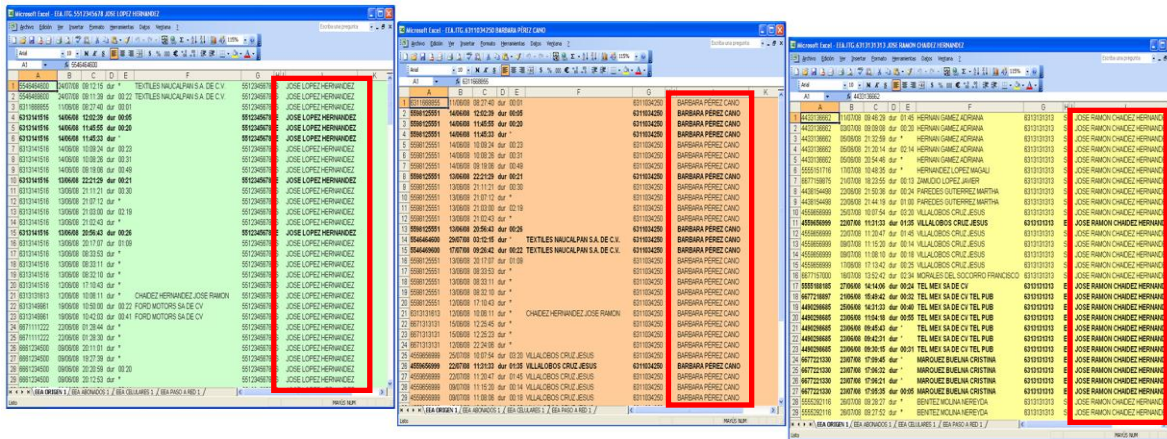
Microsoft Excel - EEA.ITG.5512345678 JOSE LOPEZ HERNANDEZ

Archivo Edición Ver Insertar Formato Herramientas Datos Ventana ?

Escriba una pregunta

Arial

A1 5546464600

| | A | B | C | D | E | F | G | H |
|---|---|---|---|---|---|---|---|---|
| 1 | 5546464600 | 24/07/08 | 08:12:15 | dur | * | TEXTILES NAUCALPAN S.A. DE C.V. | 5512345678 | JOSE LOPEZ HERNANDEZ |
| 2 | 5546464600 | 24/07/08 | 08:11:39 | dur | 00:22 | TEXTILES NAUCALPAN S.A. DE C.V. | 5512345678 | JOSE LOPEZ HERNANDEZ |
| 3 | 6311888855 | 11/08/08 | 08:27:40 | dur | 00:01 | | 5512345678 | JOSE LOPEZ HERNANDEZ |
| 4 | 6313141516 | 14/08/08 | 12:02:39 | dur | 00:05 | | 5512345678 | JOSE LOPEZ HERNANDEZ |
| 5 | 6313141516 | 14/08/08 | 11:45:55 | dur | 00:20 | | 5512345678 | JOSE LOPEZ HERNANDEZ |
| 6 | 6313141516 | 14/08/08 | 11:45:33 | dur | * | | 5512345678 | JOSE LOPEZ HERNANDEZ |
| 7 | 6313141516 | 14/08/08 | 10:09:24 | dur | 00:23 | | 5512345678 | JOSE LOPEZ HERNANDEZ |
| 8 | 6313141516 | 14/08/08 | 10:08:26 | dur | 00:31 | | 5512345678 | JOSE LOPEZ HERNANDEZ |
| 9 | 6313141516 | 14/08/08 | 09:19:06 | dur | 00:49 | | 5512345678 | JOSE LOPEZ HERNANDEZ |
| 10 | 6313141516 | 13/08/08 | 22:21:29 | dur | 00:21 | | 5512345678 | JOSE LOPEZ HERNANDEZ |
| 11 | 6313141516 | 13/08/08 | 21:11:21 | dur | 00:30 | | 5512345678 | JOSE LOPEZ HERNANDEZ |
| 12 | 6313141516 | 13/08/08 | 21:07:12 | dur | * | | 5512345678 | JOSE LOPEZ HERNANDEZ |
| 13 | 6313141516 | 13/08/08 | 21:03:00 | dur | 02:19 | | 5512345678 | JOSE LOPEZ HERNANDEZ |
| 14 | 6313141516 | 13/08/08 | 21:02:43 | dur | * | | 5512345678 | JOSE LOPEZ HERNANDEZ |
| 15 | 6313141516 | 13/08/08 | 20:56:43 | dur | 00:26 | | 5512345678 | JOSE LOPEZ HERNANDEZ |
| 16 | 6313141516 | 13/08/08 | 20:17:07 | dur | 01:09 | | 5512345678 | JOSE LOPEZ HERNANDEZ |
| 17 | 6313141516 | 13/08/08 | 08:33:53 | dur | * | | 5512345678 | JOSE LOPEZ HERNANDEZ |
| 18 | 6313141516 | 13/08/08 | 08:33:18 | dur | * | | 5512345678 | JOSE LOPEZ HERNANDEZ |
| 19 | 6313141516 | 13/08/08 | 08:32:10 | dur | * | | 5512345678 | JOSE LOPEZ HERNANDEZ |
| 20 | 6313141516 | 12/08/08 | 17:10:43 | dur | * | | 5512345678 | JOSE LOPEZ HERNANDEZ |
| 21 | 6313131313 | 12/08/08 | 10:08:11 | dur | * | CHAIDEZ HERNANDEZ JOSE RAMON | 5512345678 | JOSE LOPEZ HERNANDEZ |
| 22 | 6331496661 | 28/08/08 | 16:50:09 | dur | 00:22 | FORD MOTORS SA DE CV | 5512345678 | JOSE LOPEZ HERNANDEZ |
| 23 | 6331496661 | 19/08/08 | 10:42:03 | dur | 00:41 | FORD MOTORS SA DE CV | 5512345678 | JOSE LOPEZ HERNANDEZ |
| 24 | 6671111222 | 22/08/08 | 21:28:44 | dur | * | | 5512345678 | JOSE LOPEZ HERNANDEZ |
| 25 | 6671111222 | 22/08/08 | 21:28:30 | dur | * | | 5512345678 | JOSE LOPEZ HERNANDEZ |
| 26 | 6661234500 | 09/08/08 | 20:11:51 | dur | * | | 5512345678 | JOSE LOPEZ HERNANDEZ |
| 27 | 6661234500 | 09/08/08 | 19:27:39 | dur | * | | 5512345678 | JOSE LOPEZ HERNANDEZ |
| 28 | 6661234500 | 09/08/08 | 20:23:59 | dur | 00:20 | | 5512345678 | JOSE LOPEZ HERNANDEZ |
| 29 | 6661234500 | 09/08/08 | 20:12:53 | dur | * | | 5512345678 | JOSE LOPEZ HERNANDEZ |

EEA ORIGEN 1 / EEA ABONADOS 1 / EEA CELULARES 1 / EEA PASO A RED 1 /

Listo MAYÚS NUM

Microsoft Excel - EEA.ITG.6311034250 BARBARA PÉREZ CANO

Archivo Edición Ver Insertar Formato Herramientas Datos Ventana ?

Escriba una pregunta

Arial

A1 6311888855

| | A | B | C | D | E | F | G | H |
|---|---|---|---|---|---|---|---|---|
| 1 | 6311888855 | 11/08/08 | 08:27:40 | dur | 00:01 | | 6311034250 | BARBARA PEREZ CANO |
| 2 | 5598125551 | 14/08/08 | 12:02:39 | dur | 00:05 | | 6311034250 | BARBARA PEREZ CANO |
| 3 | 5598125551 | 14/08/08 | 11:45:55 | dur | 00:20 | | 6311034250 | BARBARA PEREZ CANO |
| 4 | 5598125551 | 14/08/08 | 11:45:33 | dur | * | | 6311034250 | BARBARA PEREZ CANO |
| 5 | 5598125551 | 14/08/08 | 10:09:24 | dur | 00:23 | | 6311034250 | BARBARA PEREZ CANO |
| 6 | 5598125551 | 14/08/08 | 10:08:26 | dur | 00:31 | | 6311034250 | BARBARA PEREZ CANO |
| 7 | 5598125551 | 14/08/08 | 09:19:06 | dur | 00:49 | | 6311034250 | BARBARA PEREZ CANO |
| 8 | 5598125551 | 13/08/08 | 22:21:29 | dur | 00:21 | | 6311034250 | BARBARA PEREZ CANO |
| 9 | 5598125551 | 13/08/08 | 21:11:21 | dur | 00:30 | | 6311034250 | BARBARA PEREZ CANO |
| 10 | 5598125551 | 13/08/08 | 21:07:12 | dur | * | | 6311034250 | BARBARA PEREZ CANO |
| 11 | 5598125551 | 13/08/08 | 21:03:00 | dur | 02:19 | | 6311034250 | BARBARA PEREZ CANO |
| 12 | 5598125551 | 13/08/08 | 21:02:43 | dur | * | | 6311034250 | BARBARA PEREZ CANO |
| 13 | 5598125551 | 13/08/08 | 20:56:43 | dur | 00:26 | | 6311034250 | BARBARA PEREZ CANO |
| 14 | 5546464600 | 28/07/08 | 03:12:18 | dur | * | TEXTILES NAUCALPAN S.A. DE C.V. | 6311034250 | BARBARA PEREZ CANO |
| 15 | 5546464600 | 17/07/08 | 09:26:42 | dur | 00:22 | TEXTILES NAUCALPAN S.A. DE C.V. | 6311034250 | BARBARA PEREZ CANO |
| 16 | 5598125551 | 13/08/08 | 20:17:07 | dur | 01:09 | | 6311034250 | BARBARA PEREZ CANO |
| 17 | 5598125551 | 13/08/08 | 08:33:53 | dur | * | | 6311034250 | BARBARA PEREZ CANO |
| 18 | 5598125551 | 13/08/08 | 08:33:18 | dur | * | | 6311034250 | BARBARA PEREZ CANO |
| 19 | 5598125551 | 13/08/08 | 08:32:10 | dur | * | | 6311034250 | BARBARA PEREZ CANO |
| 20 | 5598125551 | 12/08/08 | 17:10:43 | dur | * | | 6311034250 | BARBARA PEREZ CANO |
| 21 | 6313131313 | 12/08/08 | 10:08:11 | dur | * | CHAIDEZ HERNANDEZ JOSE RAMON | 6311034250 | BARBARA PEREZ CANO |
| 22 | 6671313131 | 15/08/08 | 12:25:45 | dur | * | | 6311034250 | BARBARA PEREZ CANO |
| 23 | 6671313131 | 15/08/08 | 12:25:23 | dur | * | | 6311034250 | BARBARA PEREZ CANO |
| 24 | 6671313131 | 13/08/08 | 22:24:08 | dur | * | | 6311034250 | BARBARA PEREZ CANO |
| 25 | 4559856999 | 25/07/08 | 10:07:54 | dur | 03:20 | VILLALOBOS CRUZ JESUS | 6311034250 | BARBARA PEREZ CANO |
| 26 | 4559856999 | 22/07/08 | 11:31:33 | dur | 01:35 | VILLALOBOS CRUZ JESUS | 6311034250 | BARBARA PEREZ CANO |
| 27 | 4559856999 | 22/07/08 | 11:20:47 | dur | 01:45 | VILLALOBOS CRUZ JESUS | 6311034250 | BARBARA PEREZ CANO |
| 28 | 4559856999 | 08/07/08 | 11:15:20 | dur | 00:14 | VILLALOBOS CRUZ JESUS | 6311034250 | BARBARA PEREZ CANO |
| 29 | 4559856999 | 07/07/08 | 11:08:08 | dur | 00:18 | VILLALOBOS CRUZ JESUS | 6311034250 | BARBARA PEREZ CANO |

EEA ORIGEN 1 / EEA ABONADOS 1 / EEA CELULARES 1 / EEA PASO A RED 1 /

Listo MAYÚS NUM

Microsoft Excel - EEA.ITG.6313131313 JOSE RAMON CHAIDEZ HERNANDEZ

Archivo Edición Ver Insertar Formato Herramientas Datos Ventana ?

Escriba una pregunta

Arial

A1 4433130662

| | A | B | C | D | E | F | G | H |
|---|---|---|---|---|---|---|---|---|
| 1 | 4433130662 | 11/07/08 | 08:46:29 | dur | 01:46 | HERNAN GAMEZ ADRIANA | 6313131313 | JOSE RAMON CHAIDEZ HERNANDEZ |
| 2 | 4433130662 | 03/07/08 | 08:09:06 | dur | 00:20 | HERNAN GAMEZ ADRIANA | 6313131313 | JOSE RAMON CHAIDEZ HERNANDEZ |
| 3 | 4433130662 | 05/08/08 | 21:32:59 | dur | * | HERNAN GAMEZ ADRIANA | 6313131313 | JOSE RAMON CHAIDEZ HERNANDEZ |
| 4 | 4433130662 | 05/08/08 | 21:20:14 | dur | 02:16 | HERNAN GAMEZ ADRIANA | 6313131313 | JOSE RAMON CHAIDEZ HERNANDEZ |
| 5 | 4433130662 | 05/08/08 | 20:54:46 | dur | * | HERNAN GAMEZ ADRIANA | 6313131313 | JOSE RAMON CHAIDEZ HERNANDEZ |
| 6 | 5555151716 | 17/07/08 | 10:48:35 | dur | * | HERNANDEZ LOPEZ MAGALI | 6313131313 | JOSE RAMON CHAIDEZ HERNANDEZ |
| 7 | 6677159875 | 21/07/08 | 18:23:55 | dur | 00:18 | ZAMUDIO LOPEZ JAVIER | 6313131313 | JOSE RAMON CHAIDEZ HERNANDEZ |
| 8 | 4438154499 | 22/08/08 | 21:50:38 | dur | 00:24 | PAREDES GUTIERREZ MARTHA | 6313131313 | JOSE RAMON CHAIDEZ HERNANDEZ |
| 9 | 4438154499 | 22/08/08 | 21:44:19 | dur | 01:00 | PAREDES GUTIERREZ MARTHA | 6313131313 | JOSE RAMON CHAIDEZ HERNANDEZ |
| 10 | 4559856999 | 25/07/08 | 10:07:54 | dur | 03:20 | VILLALOBOS CRUZ JESUS | 6313131313 | JOSE RAMON CHAIDEZ HERNANDEZ |
| 11 | 4559856999 | 22/07/08 | 11:31:33 | dur | 01:35 | VILLALOBOS CRUZ JESUS | 6313131313 | JOSE RAMON CHAIDEZ HERNANDEZ |
| 12 | 4559856999 | 22/07/08 | 11:20:47 | dur | 01:45 | VILLALOBOS CRUZ JESUS | 6313131313 | JOSE RAMON CHAIDEZ HERNANDEZ |
| 13 | 4559856999 | 08/07/08 | 11:15:20 | dur | 00:14 | VILLALOBOS CRUZ JESUS | 6313131313 | JOSE RAMON CHAIDEZ HERNANDEZ |
| 14 | 4559856999 | 07/07/08 | 11:08:10 | dur | 00:18 | VILLALOBOS CRUZ JESUS | 6313131313 | JOSE RAMON CHAIDEZ HERNANDEZ |
| 15 | 4559856999 | 07/07/08 | 11:13:42 | dur | 00:25 | VILLALOBOS CRUZ JESUS | 6313131313 | JOSE RAMON CHAIDEZ HERNANDEZ |
| 16 | 6677157000 | 18/07/08 | 13:52:42 | dur | 02:34 | MORALES DEL SOCORRO FRANCISCO | 6313131313 | JOSE RAMON CHAIDEZ HERNANDEZ |
| 17 | 5555188185 | 27/06/08 | 14:14:06 | dur | 00:24 | TEL MEX SA DE CV | 6313131313 | JOSE RAMON CHAIDEZ HERNANDEZ |
| 18 | 6677218887 | 23/06/08 | 18:49:42 | dur | 00:22 | TEL MEX SA DE CV TEL PUB | 6313131313 | JOSE RAMON CHAIDEZ HERNANDEZ |
| 19 | 4490298685 | 22/06/08 | 11:03:25 | dur | 00:29 | TEL MEX SA DE CV TEL PUB | 6313131313 | JOSE RAMON CHAIDEZ HERNANDEZ |
| 20 | 4490298685 | 22/06/08 | 11:04:18 | dur | 00:55 | TEL MEX SA DE CV TEL PUB | 6313131313 | JOSE RAMON CHAIDEZ HERNANDEZ |
| 21 | 4490298685 | 23/06/08 | 09:45:43 | dur | * | TEL MEX SA DE CV TEL PUB | 6313131313 | JOSE RAMON CHAIDEZ HERNANDEZ |
| 22 | 4490298685 | 23/06/08 | 09:42:21 | dur | * | TEL MEX SA DE CV TEL PUB | 6313131313 | JOSE RAMON CHAIDEZ HERNANDEZ |
| 23 | 4490298685 | 23/06/08 | 09:30:11 | dur | 00:21 | TEL MEX SA DE CV TEL PUB | 6313131313 | JOSE RAMON CHAIDEZ HERNANDEZ |
| 24 | 6677221330 | 23/07/08 | 17:09:45 | dur | * | MARQUEZ BUELNA CRISTINA | 6313131313 | JOSE RAMON CHAIDEZ HERNANDEZ |
| 25 | 6677221330 | 23/07/08 | 17:06:22 | dur | * | MARQUEZ BUELNA CRISTINA | 6313131313 | JOSE RAMON CHAIDEZ HERNANDEZ |
| 26 | 6677221330 | 23/07/08 | 17:06:21 | dur | * | MARQUEZ BUELNA CRISTINA | 6313131313 | JOSE RAMON CHAIDEZ HERNANDEZ |
| 27 | 6677221330 | 23/07/08 | 17:05:58 | dur | * | MARQUEZ BUELNA CRISTINA | 6313131313 | JOSE RAMON CHAIDEZ HERNANDEZ |
| 28 | 5555292116 | 26/07/08 | 08:28:21 | dur | * | BENITEZ MOLINA NEREYDA | 6313131313 | JOSE RAMON CHAIDEZ HERNANDEZ |
| 29 | 5555292116 | 26/07/08 | 08:27:52 | dur | * | BENITEZ MOLINA NEREYDA | 6313131313 | JOSE RAMON CHAIDEZ HERNANDEZ |

EEA ORIGEN 1 / EEA ABONADOS 1 / EEA CELULARES 1 / EEA PASO A RED 1 /

Listo MAYÚS NUM